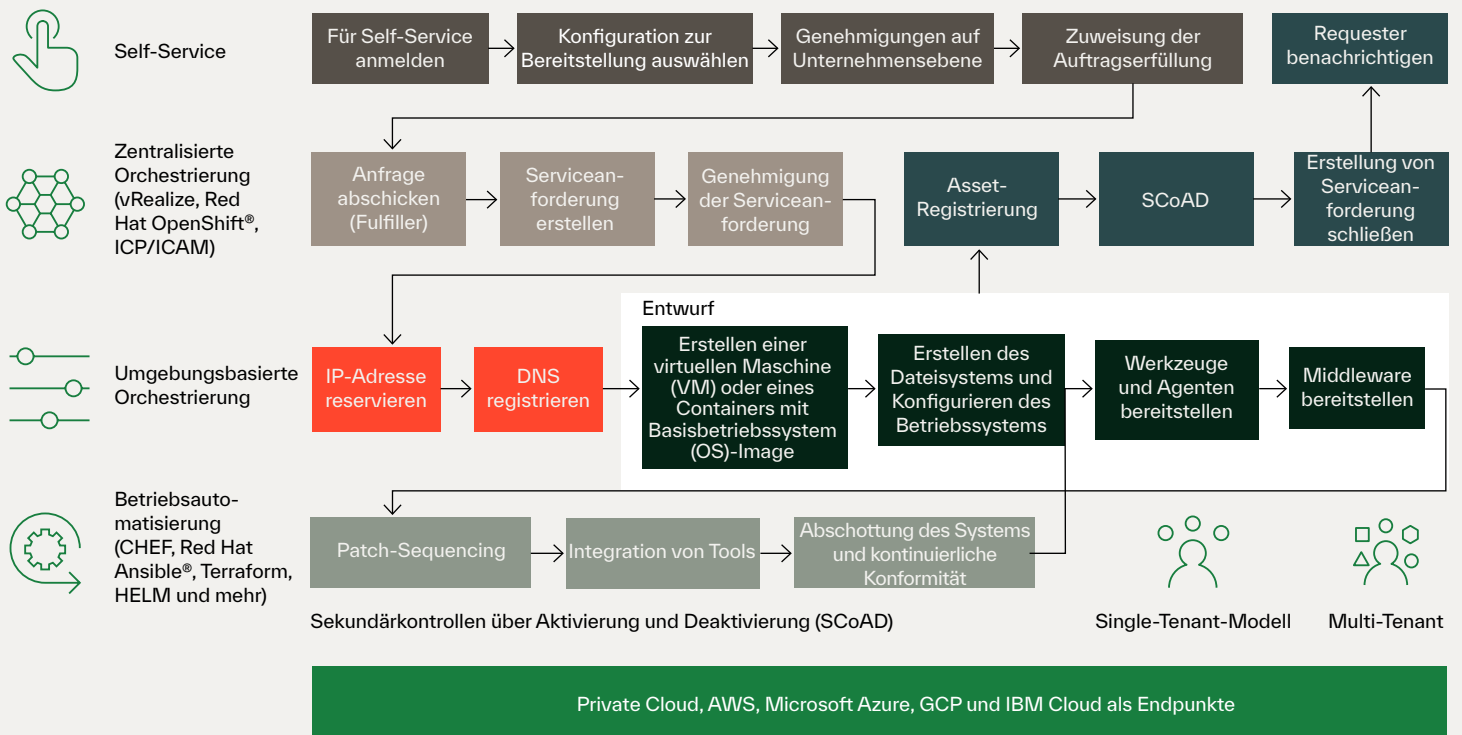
Self-Service

Für Self-Service anmelden

Konfiguration zur Bereitstellung auswählen

Genehmigungen auf Unternehmensebene

Zuweisung der Auftragserfüllung

Requester benachrichtigen

Zentralisierte Orchestrierung (vRealize, Red Hat OpenShift®, ICP/ICAM)

Anfrage abschicken (Fulfiller)

Serviceanforderung erstellen

Genehmigung der Serviceanforderung

Asset-Registrierung

SCoAD

Erstellung von Serviceanforderung schließen

Entwurf

Umgebungsbasierte Orchestrierung

IP-Adresse reservieren

DNS registrieren

Erstellen einer virtuellen Maschine (VM) oder eines Containers mit Basisbetriebssystem (OS)-Image

Erstellen des Dateisystems und Konfigurieren des Betriebssystems

Werkzeuge und Agenten bereitstellen

Middleware bereitstellen

Betriebsautomatisierung (CHEF, Red Hat Ansible®, Terraform, HELM und mehr)

Patch-Sequencing

Integration von Tools

Abschottung des Systems und kontinuierliche Konformität

Sekundärkontrollen über Aktivierung und Deaktivierung (SCoAD)

Single-Tenant-Modell

Multi-Tenant

Private Cloud, AWS, Microsoft Azure, GCP und IBM Cloud als Endpunkte